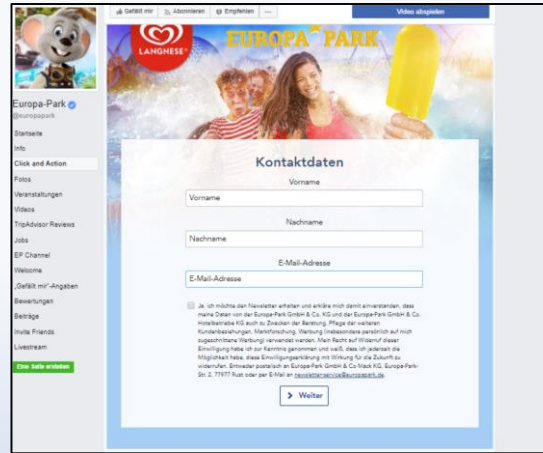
Gefällt mir Abonnieren Empfehlen ... Video abspielen

Europa-Park
@europapark

Startseite
Info
Click and Action
Fotos
Veranstaltungen
Videos
TripAdvisor Reviews
Jobs
EP Channel
Welcome
„Gefällt mir"-Angaben
Bewertungen
Beiträge
Invite Friends
Livestream
Eine Seite erstellen

LANGNESE
EUROPA PARK

Kontaktdaten

Vorname
Vorname

Nachname
Nachname

E-Mail-Adresse
E-Mail-Adresse

Ja, ich möchte den Newsletter erhalten und erkläre mich damit einverstanden, dass meine Daten von der Europa-Park GmbH & Co. KG und der Europa-Park GmbH & Co. Hotelbetriebe KG auch zu Zwecken der Beratung, Pflege der weiteren Kundenbeziehungen, Marktforschung, Werbung (insbesondere persönlich auf mich zugeschnittene Werbung) verwendet werden. Mein Recht auf Widerruf dieser Einwilligung habe ich zur Kenntnis genommen und weiß, dass ich jederzeit die Möglichkeit habe, diese Einwilligungserklärung mit Wirkung für die Zukunft zu widerrufen. Entweder postalisch an Europa-Park GmbH & Co Mack KG, Europa-Park-Str. 2, 77977 Rust oder per E-Mail an newsletter-service@europapark.de.

> Weiter